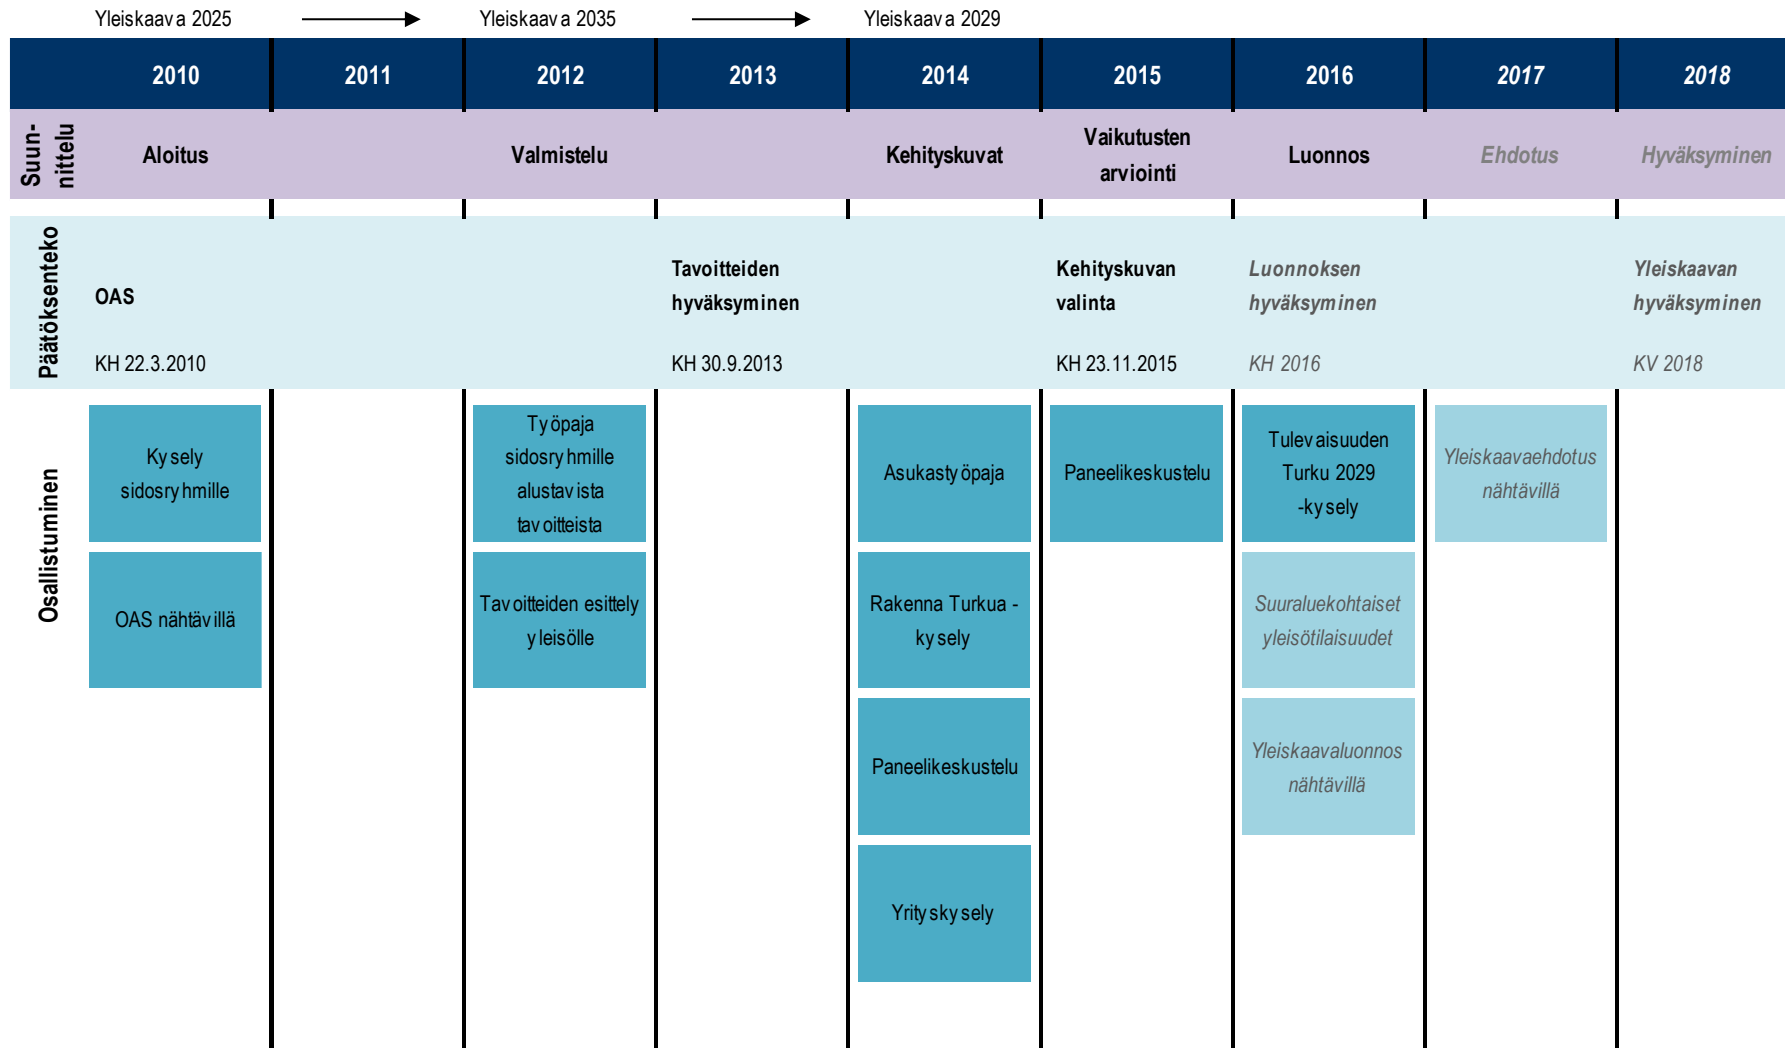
Yleiskaava 2025 Yleiskaava 2035 Yleiskaava 2029

| | 2010 | 2011 | 2012 | 2013 | 2014 | 2015 | 2016 | 2017 | 2018 |
|---|---|---|---|---|---|---|---|---|---|
| Suunnittelu | Aloitus | | Valmistelu | | Kehityskuvat | Vaikutusten arviointi | Luonnos | Ehdotus | Hyväksyminen |
| Päätöksenteko | OAS KH 22.3.2010 | | | Tavoitteiden hyväksyminen KH 30.9.2013 | | Kehityskuvan valinta KH 23.11.2015 | Luonnoksen hyväksyminen KH 2016 | | Yleiskaavan hyväksyminen KV 2018 |
| Osallistuminen | Kysely sidosryhmille | | Työpaja sidosryhmille alustavista tavoitteista | | Asukastyöpaja | Paneelikeskustelu | Tulevaisuuden Turku 2029 -kysely | Yleiskaavaehdotus nähtävillä | |
| | OAS nähtävillä | | Tavoitteiden esittely yleisölle | | Rakenna Turkua -kysely | | Suuraluekohtaiset yleisötilaisuudet | | |
| | | | | | Paneelikeskustelu | | Yleiskaavaluonnos nähtävillä | | |
| | | | | | Yrityskysely | | | | |